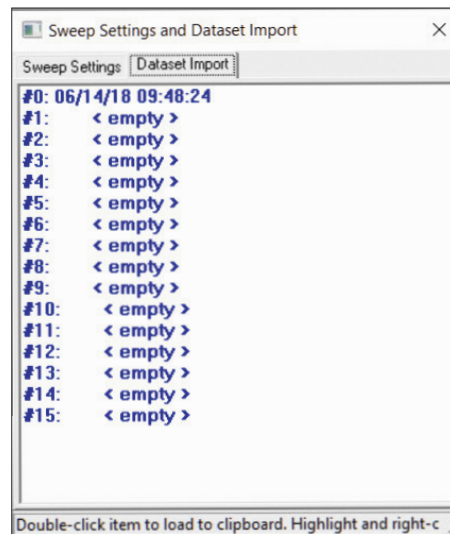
Sweep Settings and Dataset Import

Sweep Settings | Dataset Import

#0: 06/14/18 09:48:24
#1: < empty >
#2: < empty >
#3: < empty >
#4: < empty >
#5: < empty >
#6: < empty >
#7: < empty >
#8: < empty >
#9: < empty >
#10: < empty >
#11: < empty >
#12: < empty >
#13: < empty >
#14: < empty >
#15: < empty >

Double-click item to load to clipboard. Highlight and right-c